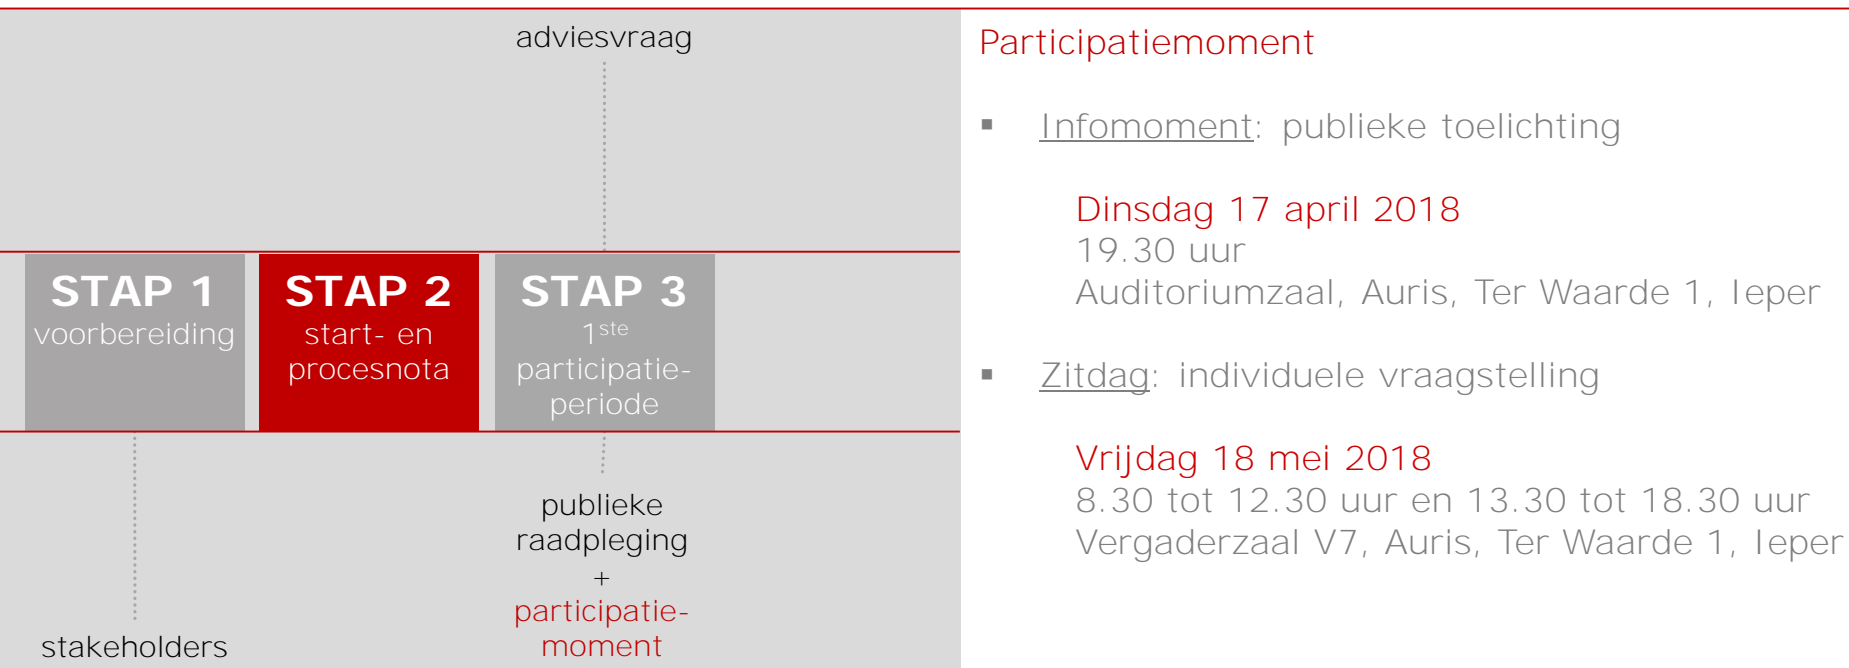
adviesvraag

STAP 1
voorbereiding

STAP 2
start- en procesnota

STAP 3
1ste participatie-periode

stakeholders

publieke raadpleging
+
participatie-moment

Participatiemoment

▪ Infomoment: publieke toelichting

Dinsdag 17 april 2018
19.30 uur
Auditoriumzaal, Auris, Ter Waarde 1, Ieper

▪ Zitdag: individuele vraagstelling

Vrijdag 18 mei 2018
8.30 tot 12.30 uur en 13.30 tot 18.30 uur
Vergaderzaal V7, Auris, Ter Waarde 1, Ieper